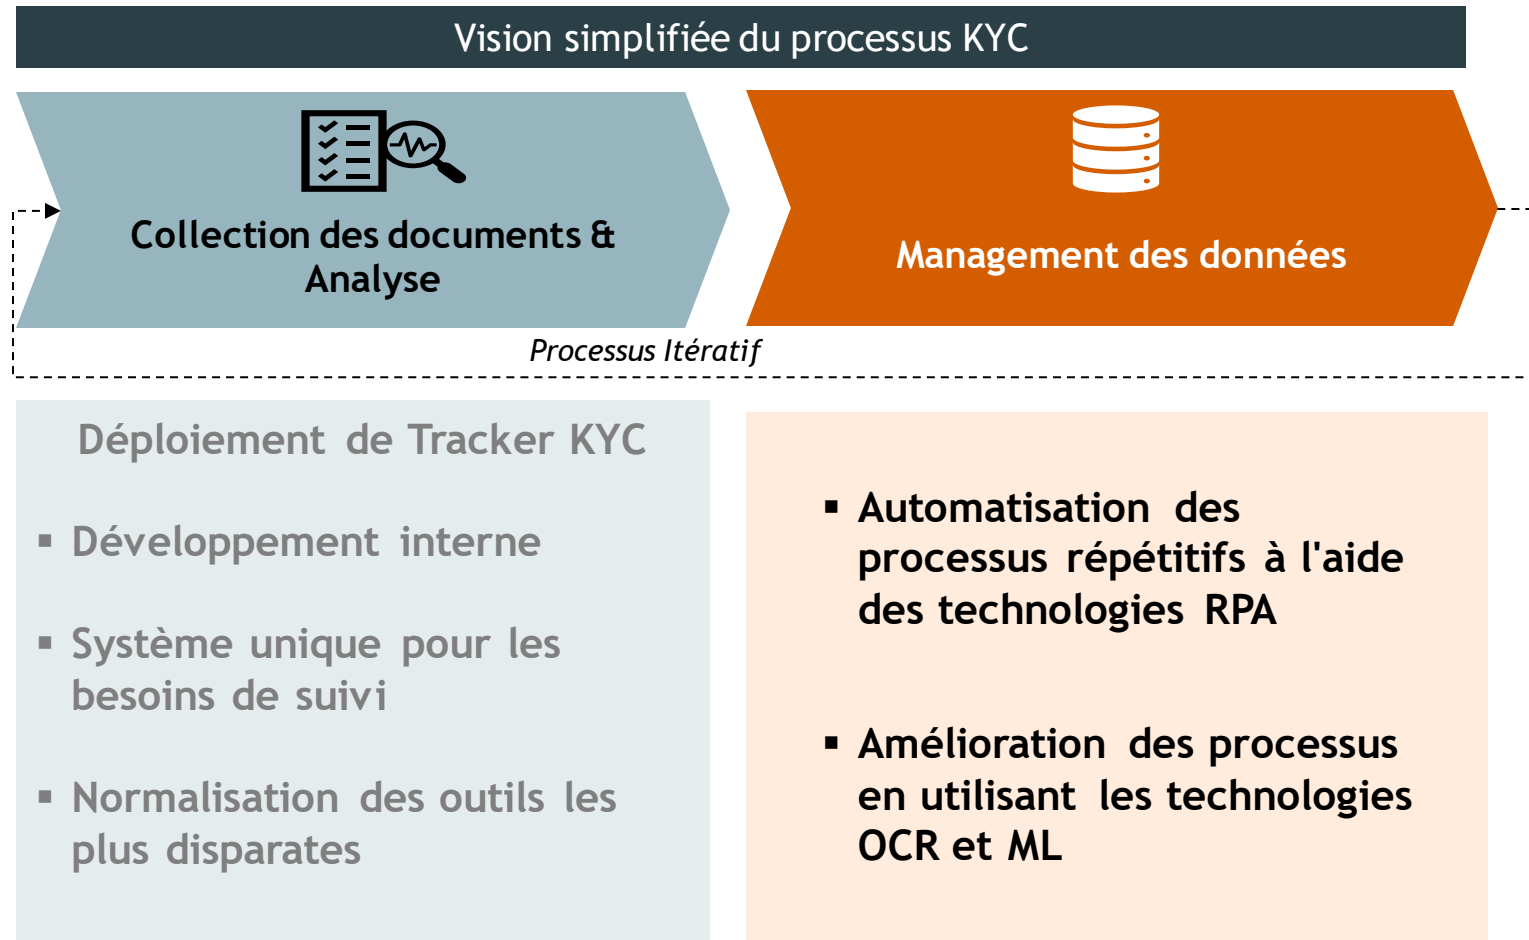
Vision simplifiée du processus KYC

Collection des documents & Analyse

Management des données

Processus Itératif

Déploiement de Tracker KYC

▪ Développement interne

▪ Système unique pour les besoins de suivi

▪ Normalisation des outils les plus disparates

▪ Automatisation des processus répétitifs à l'aide des technologies RPA

▪ Amélioration des processus en utilisant les technologies OCR et ML